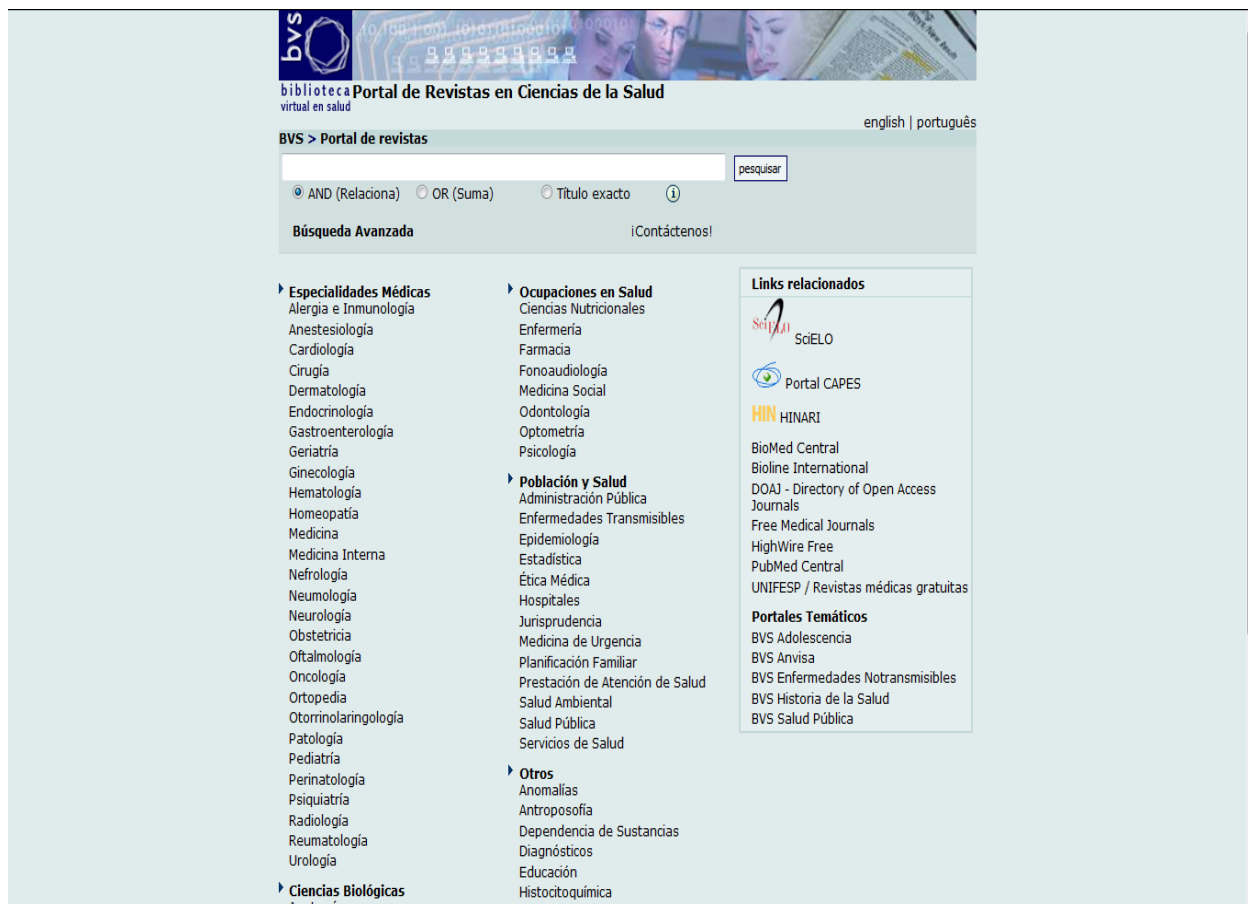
bvs

biblioteca virtual en salud Portal de Revistas en Ciencias de la Salud

english | português

BVS > Portal de revistas

pesquisar

AND (Relaciona) OR (Suma) Título exacto

Búsqueda Avanzada ¡Contáctenos!

Especialidades Médicas
Alergia e Inmunología
Anestesiología
Cardiología
Cirugía
Dermatología
Endocrinología
Gastroenterología
Geriatría
Ginecología
Hematología
Homeopatía
Medicina
Medicina Interna
Nefrología
Neumología
Neurología
Obstetricia
Oftalmología
Oncología
Ortopedia
Otorrinolaringología
Patología
Pediatría
Perinatología
Psiquiatría
Radiología
Reumatología
Urología

Ciencias Biológicas

Ocupaciones en Salud
Ciencias Nutricionales
Enfermería
Farmacia
Fonoaudiología
Medicina Social
Odontología
Optometría
Psicología

Población y Salud
Administración Pública
Enfermedades Transmisibles
Epidemiología
Estadística
Ética Médica
Hospitales
Jurisprudencia
Medicina de Urgencia
Planificación Familiar
Prestación de Atención de Salud
Salud Ambiental
Salud Pública
Servicios de Salud

Otros
Anomalías
Antroposofía
Dependencia de Sustancias
Diagnósticos
Educación
Histocitoquímica

Links relacionados
SciELO
Portal CAPES
HIN HINARI
BioMed Central
Bioline International
DOAJ - Directory of Open Access Journals
Free Medical Journals
HighWire Free
PubMed Central
UNIFESP / Revistas médicas gratuitas

Portales Temáticos
BVS Adolescencia
BVS Anvisa
BVS Enfermedades Notransmisibles
BVS Historia de la Salud
BVS Salud Pública